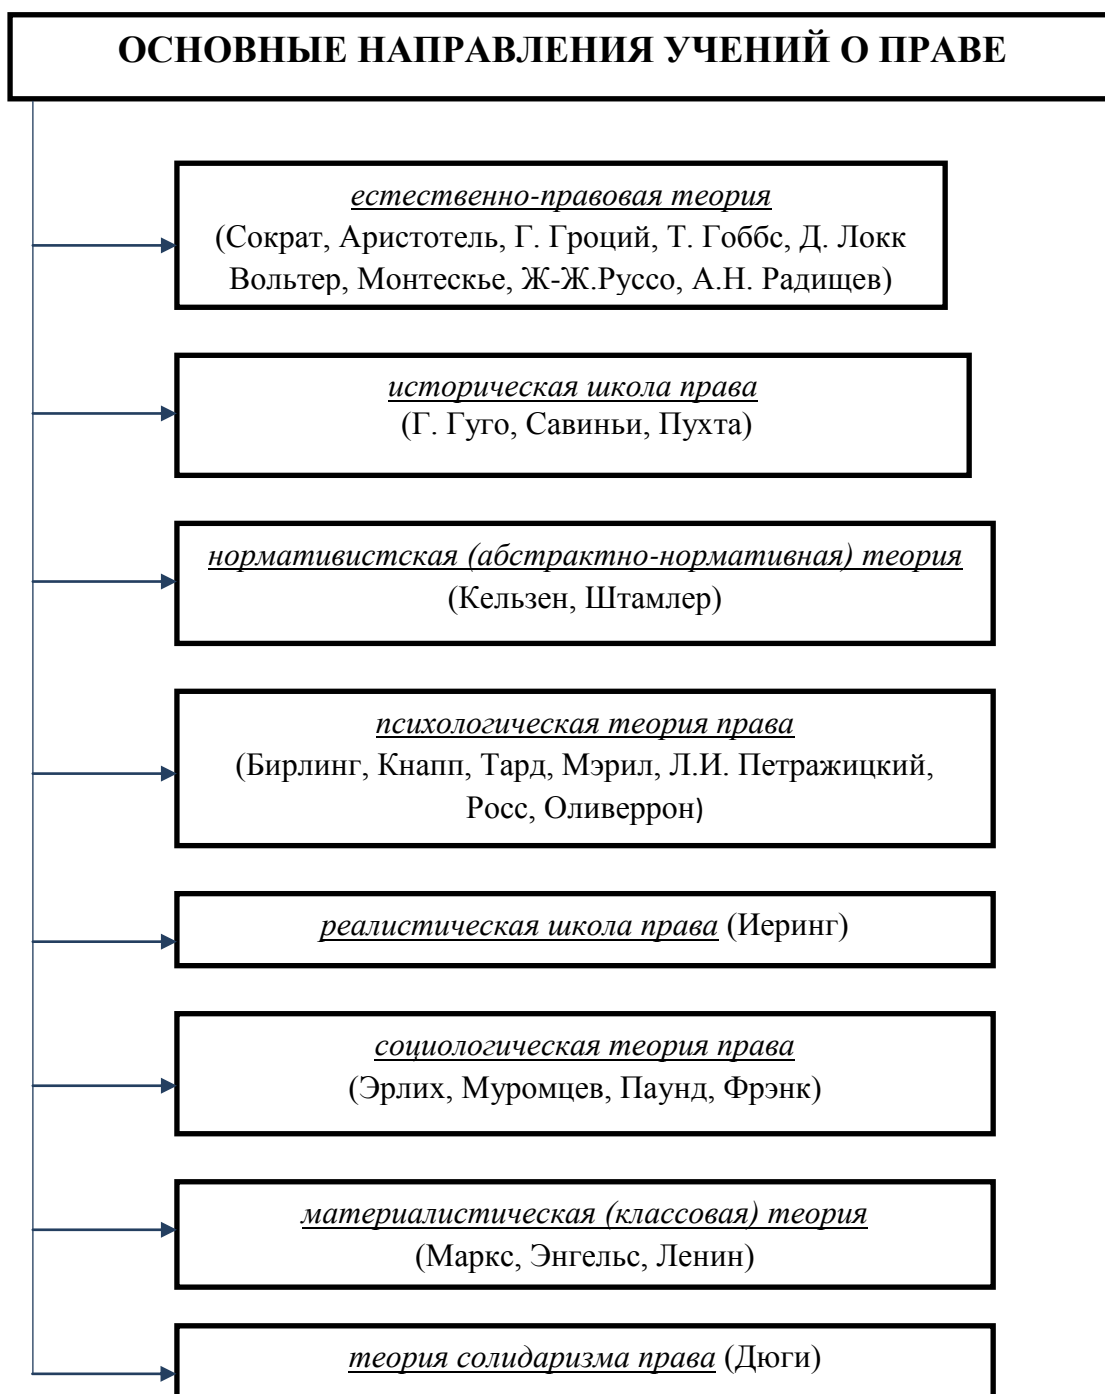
ОСНОВНЫЕ НАПРАВЛЕНИЯ УЧЕНИЙ О ПРАВЕ

естественно-правовая теория
(Сократ, Аристотель, Г. Гроций, Т. Гоббс, Д. Локк Вольтер, Монтескье, Ж-Ж.Руссо, А.Н. Радищев)

историческая школа права
(Г. Гуго, Савиньи, Пухта)

нормативистская (абстрактно-нормативная) теория
(Кельзен, Штамлер)

психологическая теория права
(Бирлинг, Кнапп, Тард, Мэрил, Л.И. Петражицкий, Росс, Оливеррон)

реалистическая школа права (Иеринг)

социологическая теория права
(Эрлих, Муромцев, Паунд, Фрэнк)

материалистическая (классовая) теория
(Маркс, Энгельс, Ленин)

теория солидаризма права (Дюги)